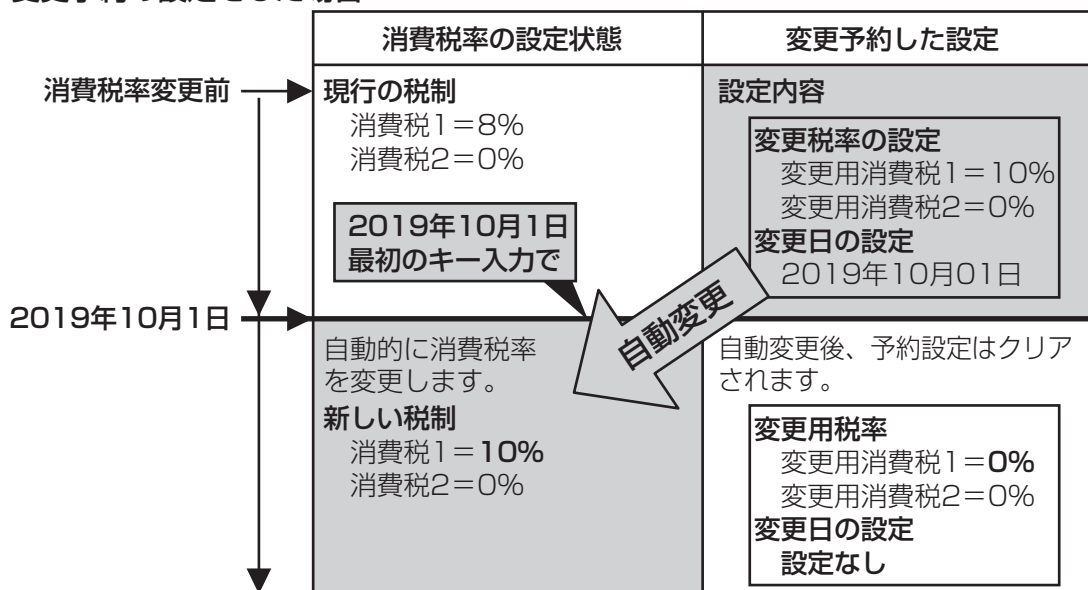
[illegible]

| | 消費税率の設定状態 | 変更予約した設定 |
|---|---|---|
| 消費税率変更前 | 現行の税制<br>消費税1＝8%<br>消費税2＝0%<br>2019年10月1日<br>最初のキー入力で | 設定内容<br>変更税率の設定<br>変更用消費税1＝10%<br>変更用消費税2＝0%<br>変更日の設定<br>2019年10月01日 |
| 2019年10月1日 | 自動的に消費税率を変更します。<br>新しい税制<br>消費税1＝10%<br>消費税2＝0% | 自動変更後、予約設定はクリアされます。<br>変更用税率<br>変更用消費税1＝0%<br>変更用消費税2＝0%<br>変更日の設定<br>設定なし |

自動変更